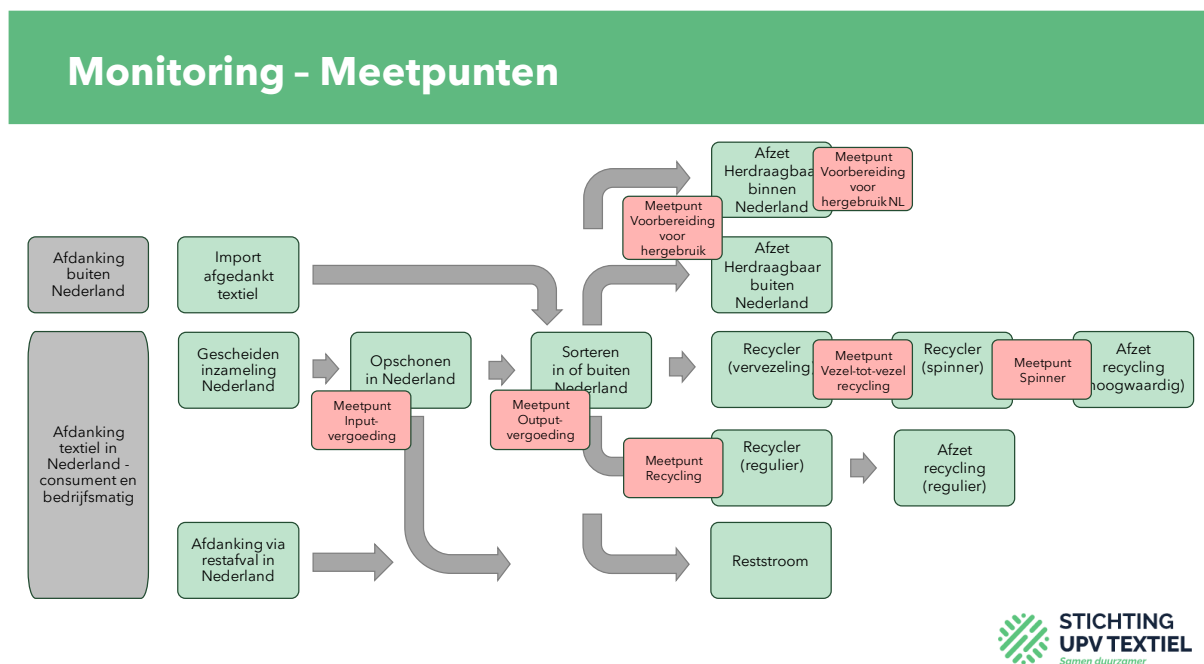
Monitoring – Meetpunten

Afdanking buiten Nederland

Import afgedankt textiel

Afdanking textiel in Nederland - consument en bedrijfsmatig

Gescheiden inzameling Nederland

Opschonen in Nederland

Meetpunt Input-vergoeding

Sorteren in of buiten Nederland

Meetpunt Output-vergoeding

Afdanking via restafval in Nederland

Afzet Herdraagbaar binnen Nederland

Meetpunt Voorbereiding voor hergebruik NL

Meetpunt Voorbereiding voor hergebruik

Afzet Herdraagbaar buiten Nederland

Recycler (vervezeling)

Meetpunt Vezel-tot-vezel recycling

Recycler (spinner)

Meetpunt Spinner

Afzet recycling (hoogwaardig)

Recycler (regulier)

Meetpunt Recycling

Afzet recycling (regulier)

Reststroom

STICHTING UPV TEXTIEL
Samen duurzamer